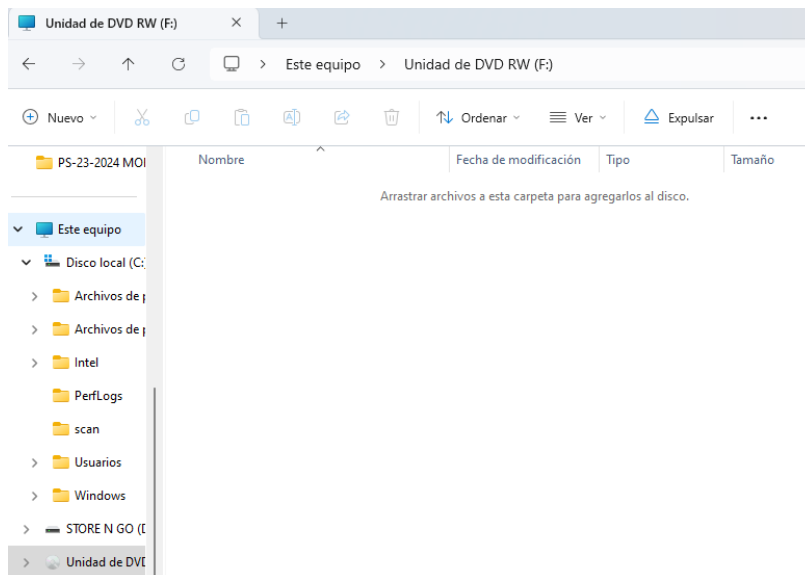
Unidad de DVD RW (F:) × +

← → ↑ C > Este equipo > Unidad de DVD RW (F:)

Nuevo Ordenar Ver Expulsar ...

PS-23-2024 MOI

Este equipo
Disco local (C:
Archivos de p
Archivos de p
Intel
PerfLogs
scan
Usuarios
Windows
STORE N GO (D
Unidad de DVD

| Nombre | Fecha de modificación | Tipo | Tamaño |
|---|---|---|---|

Arrastrar archivos a esta carpeta para agregarlos al disco.